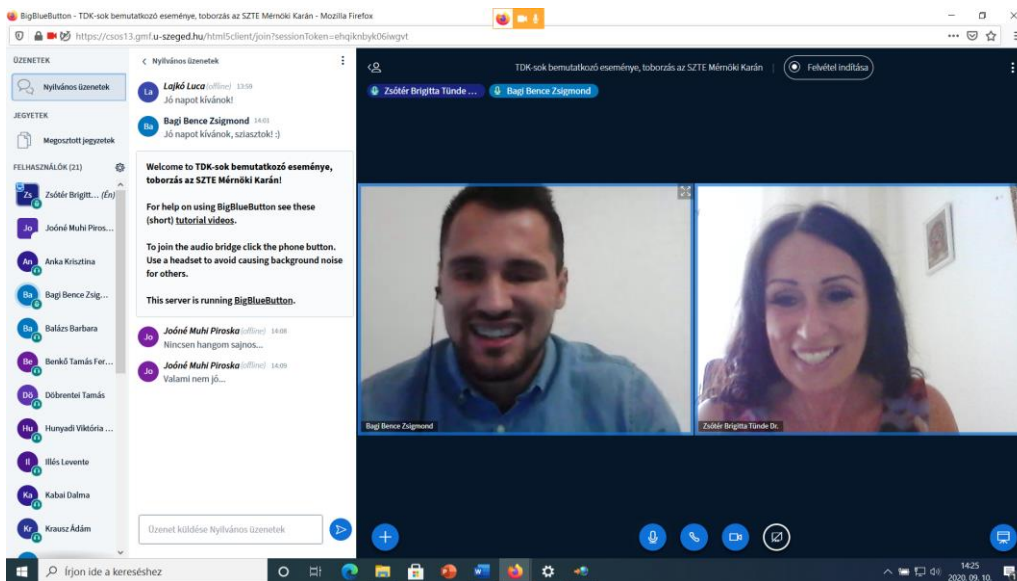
BigBlueButton - TDK-sok bemutatkozó eseménye, toborzás az SZTE Mérnöki Karán - Mozilla Firefox

https://csos13.gmf.u-szeged.hu/html5client/join?sessionToken=ehqiknbyk06iwgvt

ÜZENETEK

Nyilvános üzenetek

JEGYZETEK

Megosztott jegyzetek

FELHASZNÁLÓK (21)

Zs Zsótér Brigitt... (Én)

Jo Joóné Muhi Piros...

An Anka Krisztina

Ba Bagi Bence Zsig...

Ba Balázs Barbara

Be Benkő Tamás Fer...

Dö Döbrentei Tamás

Hu Hunyadi Viktória ...

Il Illés Levente

Ka Kabai Dalma

Kr Krausz Ádám

< Nyilvános üzenetek

La Lajkó Luca (offline) 13:59
Jó napot kívánok!

Ba Bagi Bence Zsigmond 14:01
Jó napot kívánok, sziasztok! :)

Welcome to TDK-sok bemutatkozó eseménye, toborzás az SZTE Mérnöki Karán!

For help on using BigBlueButton see these (short) tutorial videos.

To join the audio bridge click the phone button. Use a headset to avoid causing background noise for others.

This server is running BigBlueButton.

Jo Joóné Muhi Piroska (offline) 14:08
Nincsen hangom sajnos...

Jo Joóné Muhi Piroska (offline) 14:09
Valami nem jó...

Üzenet küldése Nyilvános üzenetek

TDK-sok bemutatkozó eseménye, toborzás az SZTE Mérnöki Karán

Felvétel indítása

Zsótér Brigitta Tünde ...

Bagi Bence Zsigmond

Bagi Bence Zsigmond

Zsótér Brigitta Tünde Dr.

Írjon ide a kereséshez

14:25
2020. 09. 10.